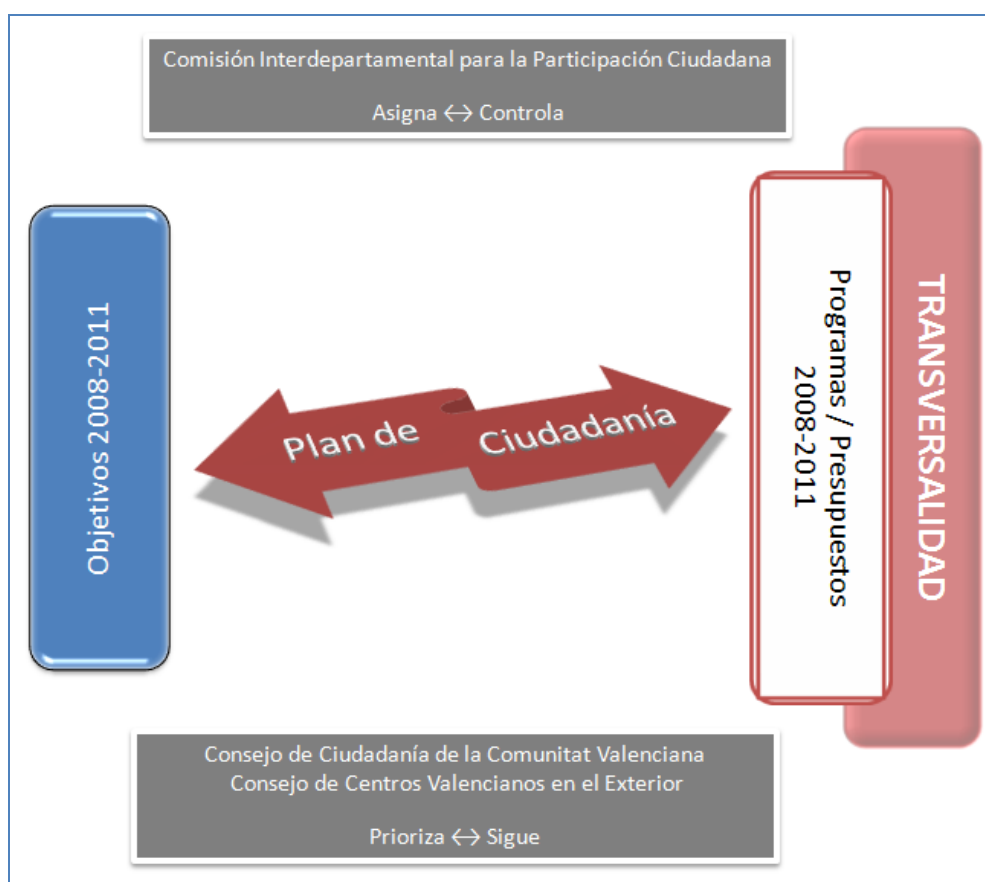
Comisión Interdepartamental para la Participación Ciudadana

Asigna ↔ Controla

Objetivos 2008-2011

Plan de Ciudadanía

Programas / Presupuestos 2008-2011

TRANSVERSALIDAD

Consejo de Ciudadanía de la Comunitat Valenciana
Consejo de Centros Valencianos en el Exterior

Prioriza ↔ Sigue